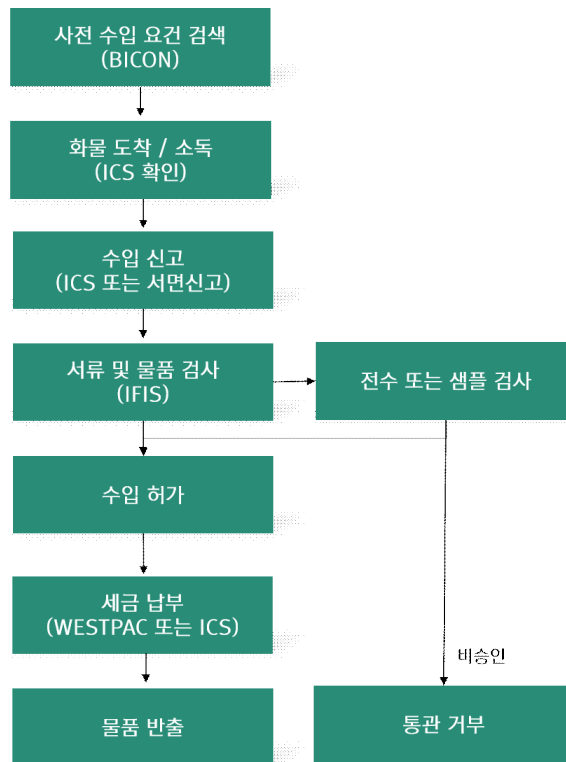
사전 수입 요건 검색
(BICON)

화물 도착 / 소독
(ICS 확인)

수입 신고
(ICS 또는 서면신고)

서류 및 물품 검사
(IFIS)

전수 또는 샘플 검사

수입 허가

세금 납부
(WESTPAC 또는 ICS)

비승인

물품 반출

통관 거부